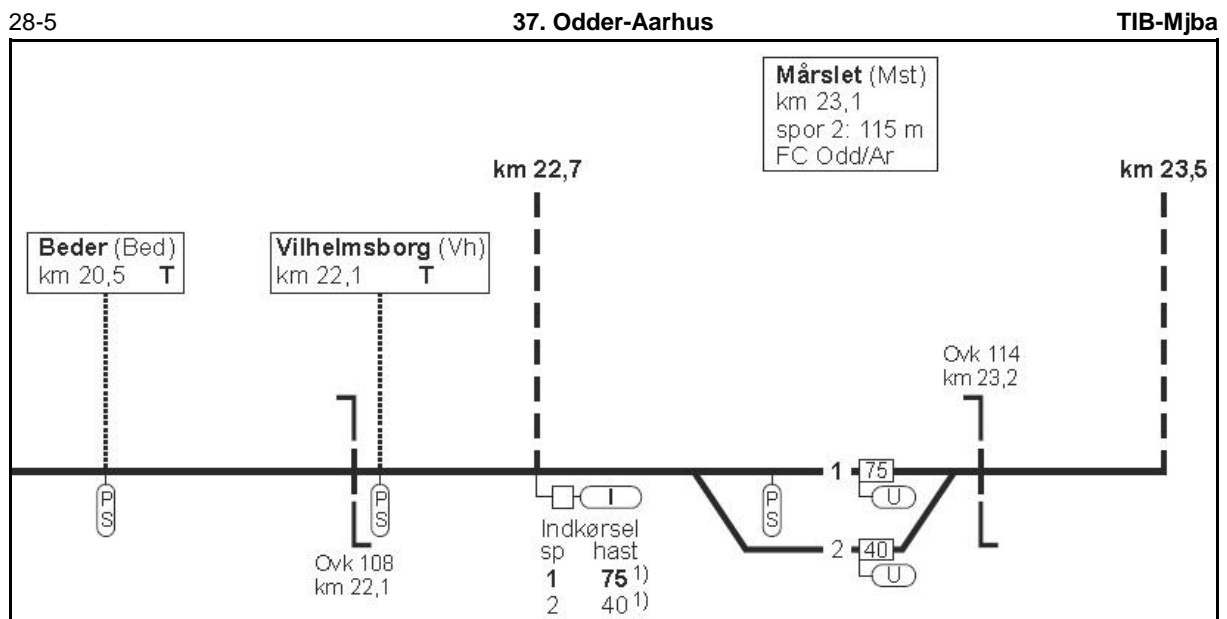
28-5 **37. Odder-Aarhus** **TIB-Mjba**

**Mårslet** (Mst)
km 23,1
spor 2: 115 m
FC Odd/Ar

**km 22,7**

**km 23,5**

**Beder** (Bed)
km 20,5 **T**

**Vilhelmsborg** (Vh)
km 22,1 **T**

Ovk 114
km 23,2

P
S

P
S

I

P
S

1 75
U

2 40
U

Ovk 108
km 22,1

Indkørsel
| sp | hast |
|---|---|
| **1** | **75** 1) |
| 2 | 40 1) |